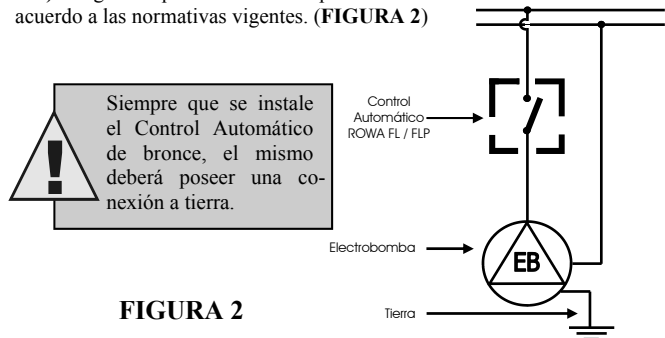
acuerdo a las normativas vigentes. (**FIGURA 2**)

Siempre que se instale el Control Automático de bronce, el mismo deberá poseer una conexión a tierra.

Control Automático ROWA FL / FLP

Electrobomba

EB

Tierra

**FIGURA 2**